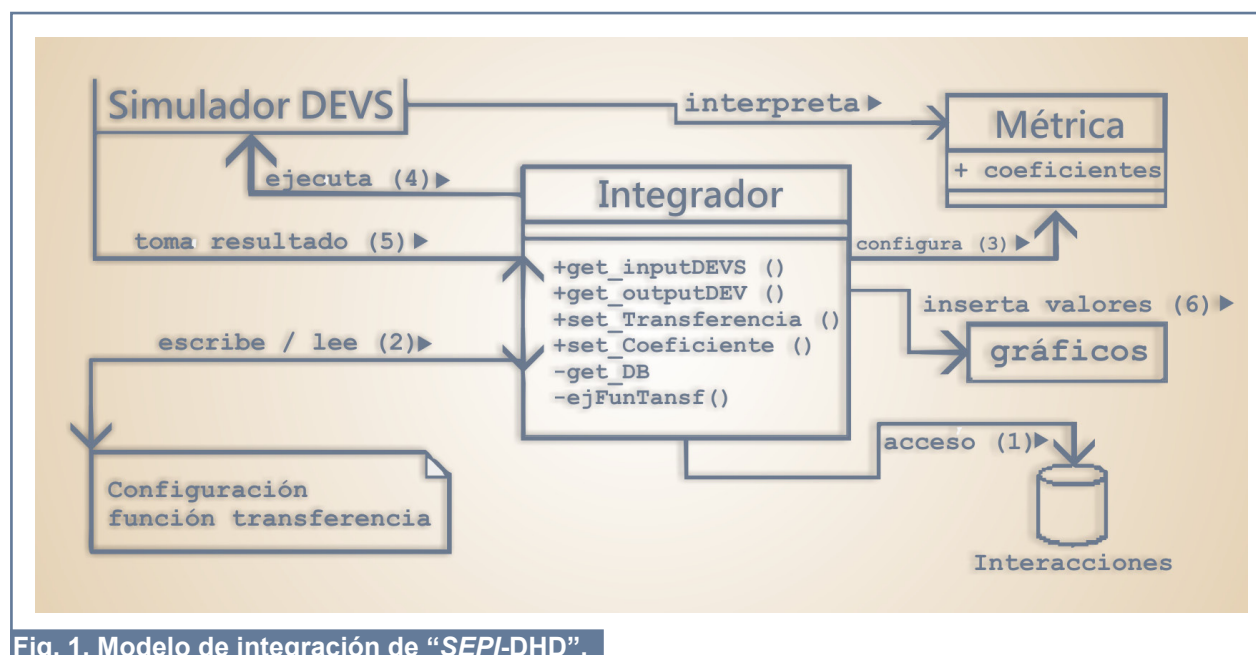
Simulador DEVS

interpreta ▶

Métrica

+ coeficientes

ejecuta (4) ▶

Integrador

toma resultado (5) ▶

configura (3) ▶

+get_inputDEVS ()
+get_outputDEV ()
+set_Transferencia ()
+set_Coeficiente ()
-get_DB
-ejFunTansf()

inserta valores (6) ▶

escribe / lee (2) ▶

gráficos

acceso (1) ▶

Configuración
función transferencia

Interacciones

Fig. 1. Modelo de integración de "SEPI-DHD".